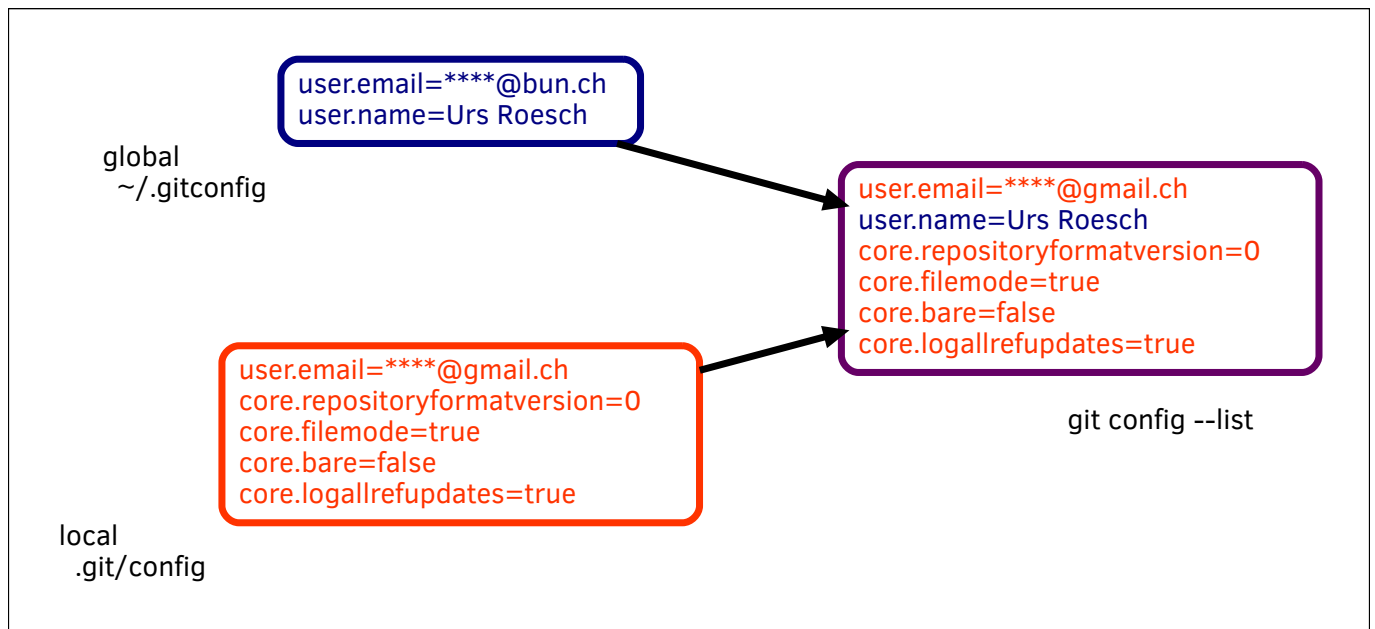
user.email=****@bun.ch
user.name=Urs Roesch

global
~/.gitconfig

user.email=****@gmail.ch
user.name=Urs Roesch
core.repositoryformatversion=0
core.filemode=true
core.bare=false
core.logallrefupdates=true

user.email=****@gmail.ch
core.repositoryformatversion=0
core.filemode=true
core.bare=false
core.logallrefupdates=true

git config --list

local
.git/config